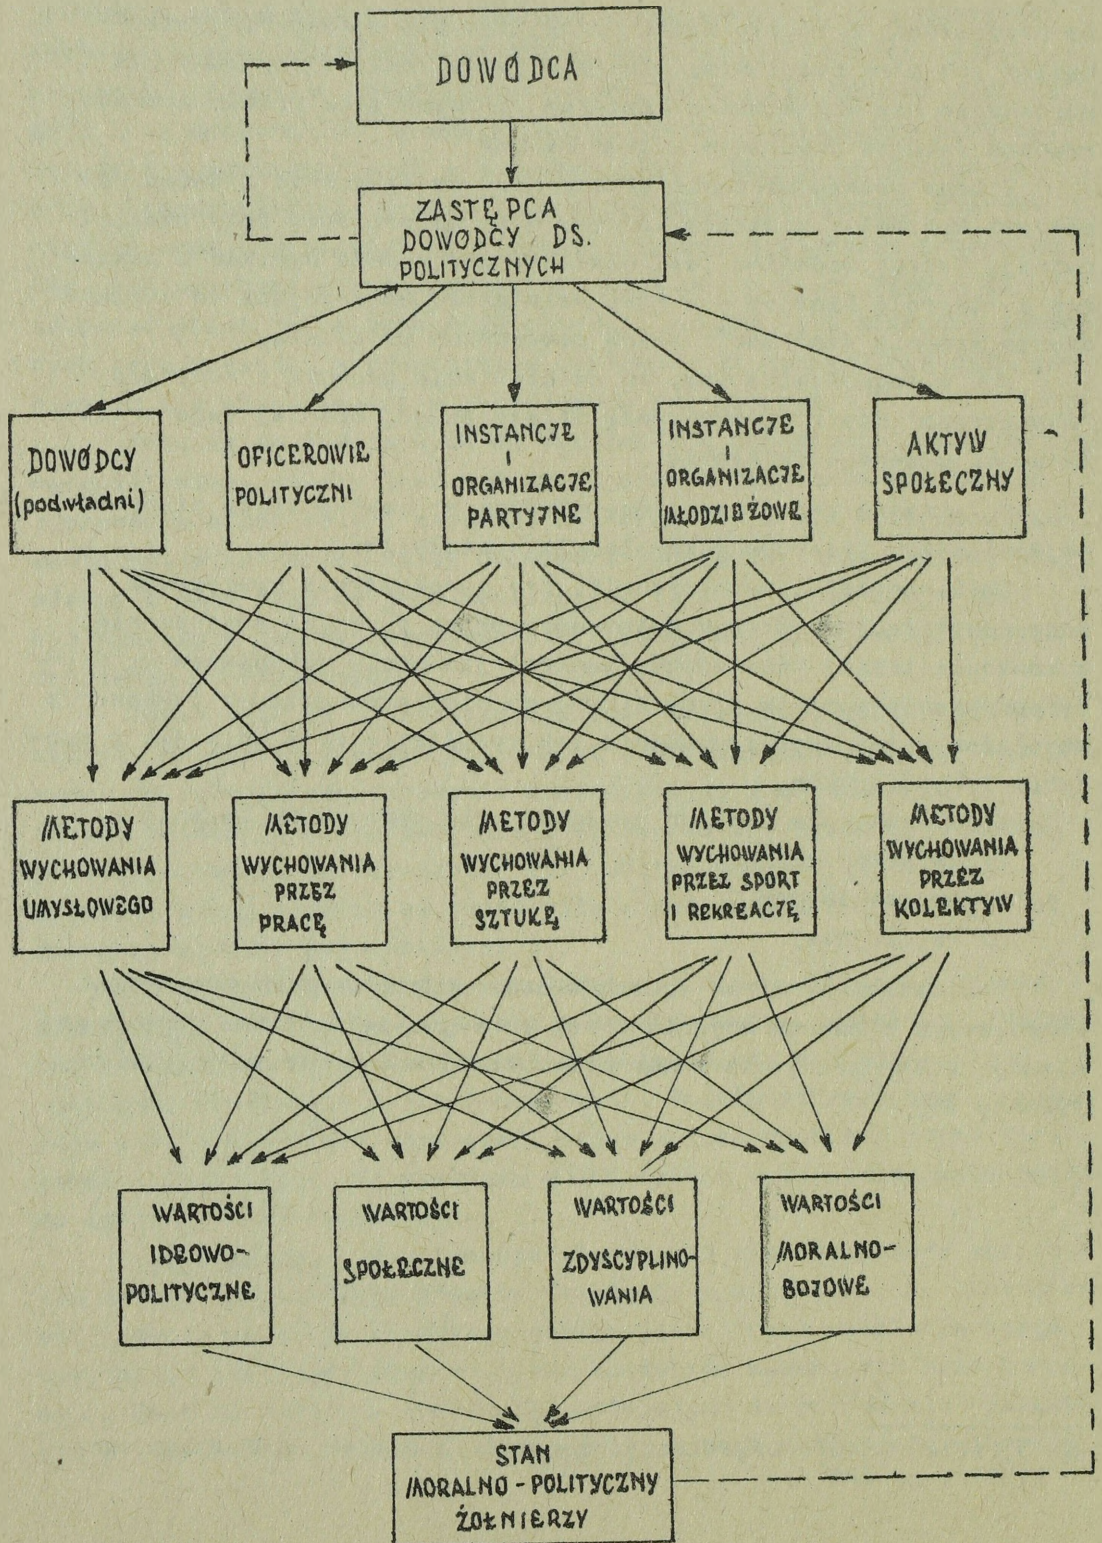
DOWÓDCA

ZASTĘPCA DOWÓDCY DS. POLITYCZNYCH

DOWÓDCY (podwładni)

OFICEROWIE POLITYCZNI

INSTANCJE I ORGANIZACJE PARTYJNE

INSTANCJE I ORGANIZACJE MŁODZIEŻOWE

AKTYW SPOŁECZNY

METODY WYCHOWANIA UMYSŁOWEGO

METODY WYCHOWANIA PRZEZ PRACĘ

METODY WYCHOWANIA PRZEZ SZTUKĘ

METODY WYCHOWANIA PRZEZ SPORT I REKREACJĘ

METODY WYCHOWANIA PRZEZ KOLEKTYW

WARTOŚCI IDEOWO-POLITYCZNE

WARTOŚCI SPOŁECZNE

WARTOŚCI ZDYSCYPLINOWANIA

WARTOŚCI MORALNO-BOJOWE

STAN MORALNO - POLITYCZNY ŻOŁNIERZY